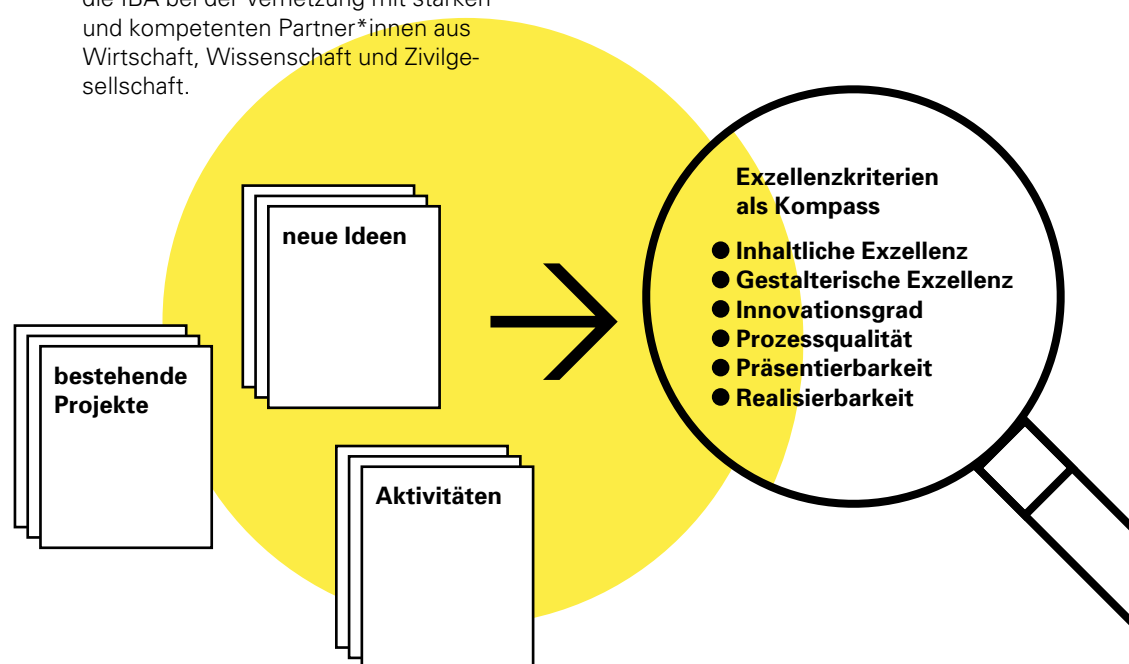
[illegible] und kompetenten Partner*innen aus Wirtschaft, Wissenschaft und Zivilgesellschaft.

neue Ideen

bestehende Projekte

Aktivitäten

Exzellenzkriterien als Kompass

● Inhaltliche Exzellenz
● Gestalterische Exzellenz
● Innovationsgrad
● Prozessqualität
● Präsentierbarkeit
● Realisierbarkeit